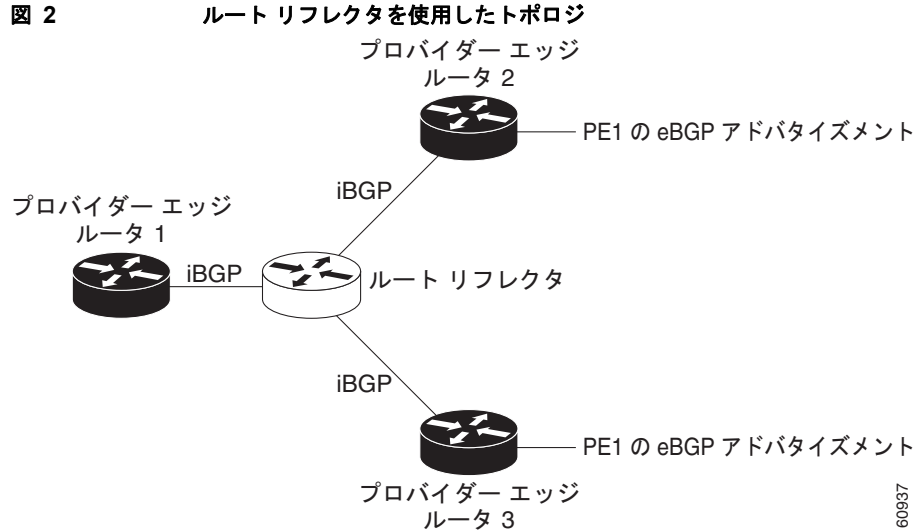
図 2　　ルート リフレクタを使用したトポロジ

プロバイダー エッジ
ルータ 2

PE1 の eBGP アドバタイズメント

iBGP

プロバイダー エッジ
ルータ 1

iBGP

ルート リフレクタ

iBGP

PE1 の eBGP アドバタイズメント

プロバイダー エッジ
ルータ 3

60937